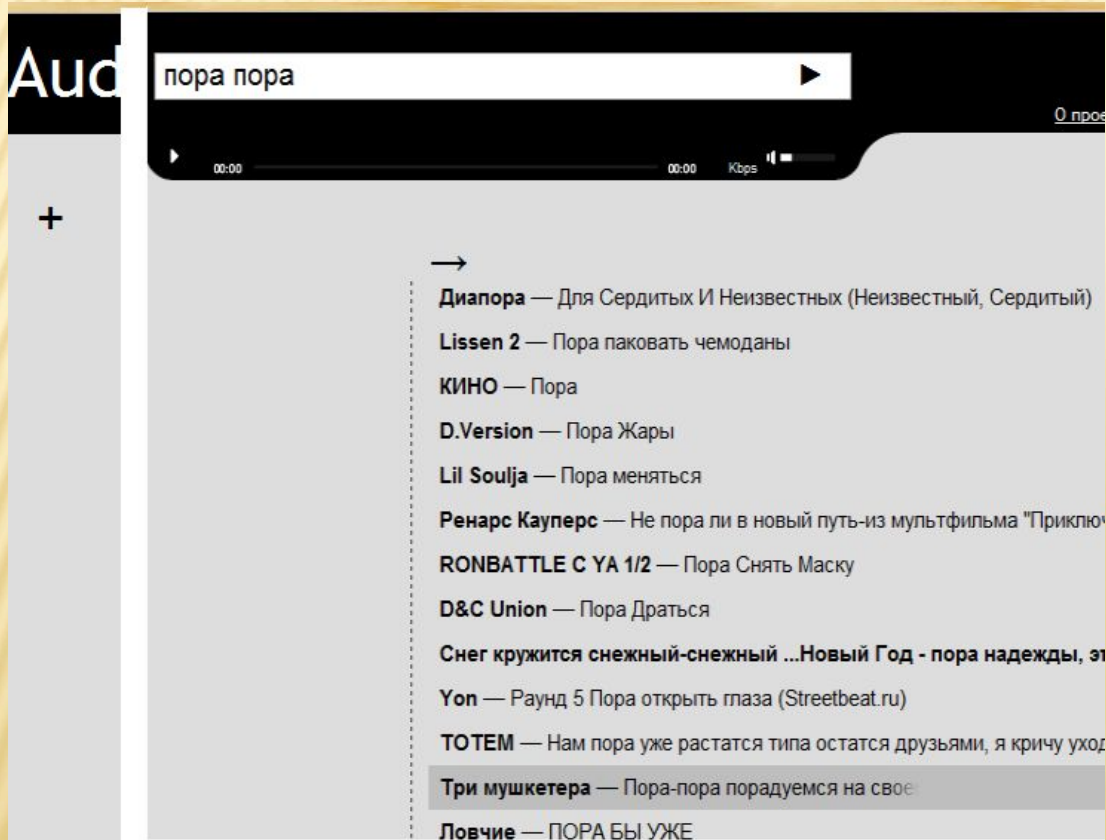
Aud

пора пора

О прое

00:00 00:00 Kbps

+

→

**Диапора** — Для Сердитых И Неизвестных (Неизвестный, Сердитый)

**Lissen 2** — Пора паковать чемоданы

**КИНО** — Пора

**D.Version** — Пора Жары

**Lil Soulja** — Пора меняться

**Ренарс Кауперс** — Не пора ли в новый путь-из мультфильма "Приклю

**RONBATTLE C YA 1/2** — Пора Снять Маску

**D&C Union** — Пора Драться

**Снег кружится снежный-снежный ...Новый Год - пора надежды, э**

**Yon** — Раунд 5 Пора открыть глаза (Streetbeat.ru)

**TOTEM** — Нам пора уже растатся типа остатся друзьями, я кричу уход

**Три мушкетера** — Пора-пора порадуемся на свое

**Ловчие** — ПОРА БЫ УЖЕ